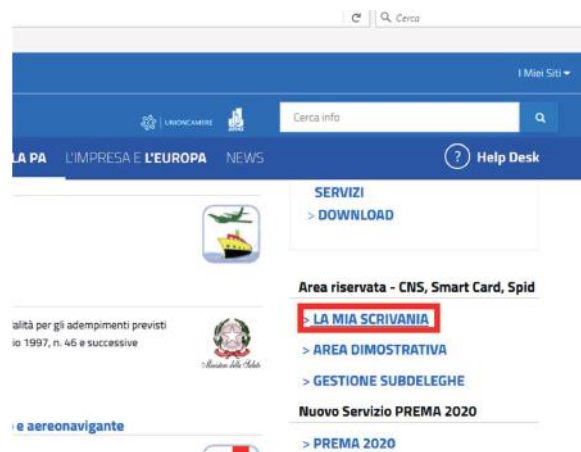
Cerca

I Miei Siti

UNIONCAMERE

Cerca info

LA PA L'IMPRESA E L'EUROPA NEWS

Help Desk

SERVIZI

> DOWNLOAD

Area riservata - CNS, Smart Card, Spid

alità per gli adempimenti previsti
io 1997, n. 46 e successive

Ministero della Salute

> LA MIA SCRIVANIA

> AREA DIMOSTRATIVA

> GESTIONE SUBDELEGHE

Nuovo Servizio PREMA 2020

e aereonavigante

> PREMA 2020